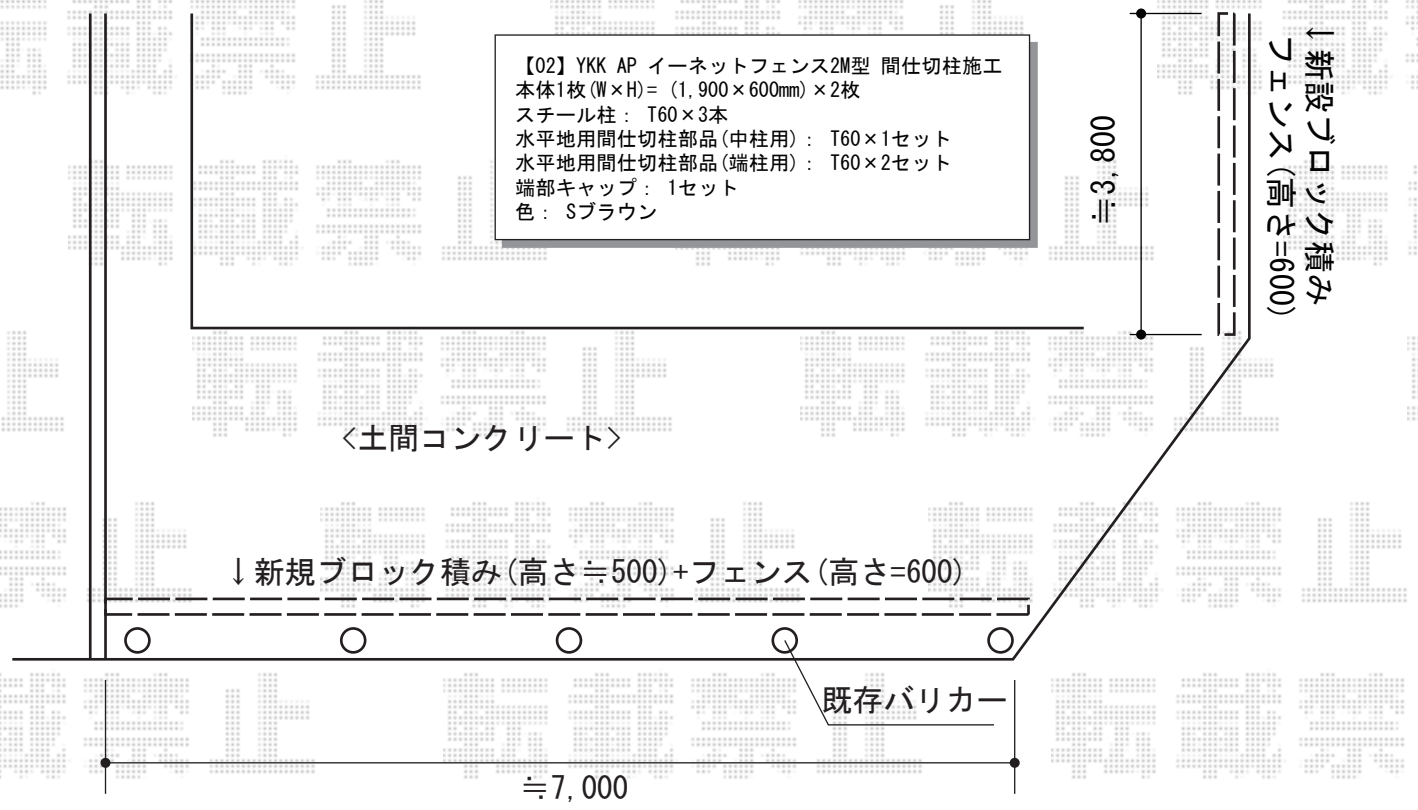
【02】YKK AP イーネットフェンス2M型 間仕切柱施工
本体1枚(W×H)= (1,900×600mm)×2枚
スチール柱： T60×3本
水平地用間仕切柱部品(中柱用)： T60×1セット
水平地用間仕切柱部品(端柱用)： T60×2セット
端部キャップ： 1セット
色： Sブラウン

≒3,800

↓新設ブロック積み
フェンス(高さ=600)

<土間コンクリート>

↓新規ブロック積み(高さ≒500)+フェンス(高さ=600)

既存バリカー

≒7,000

転載禁止